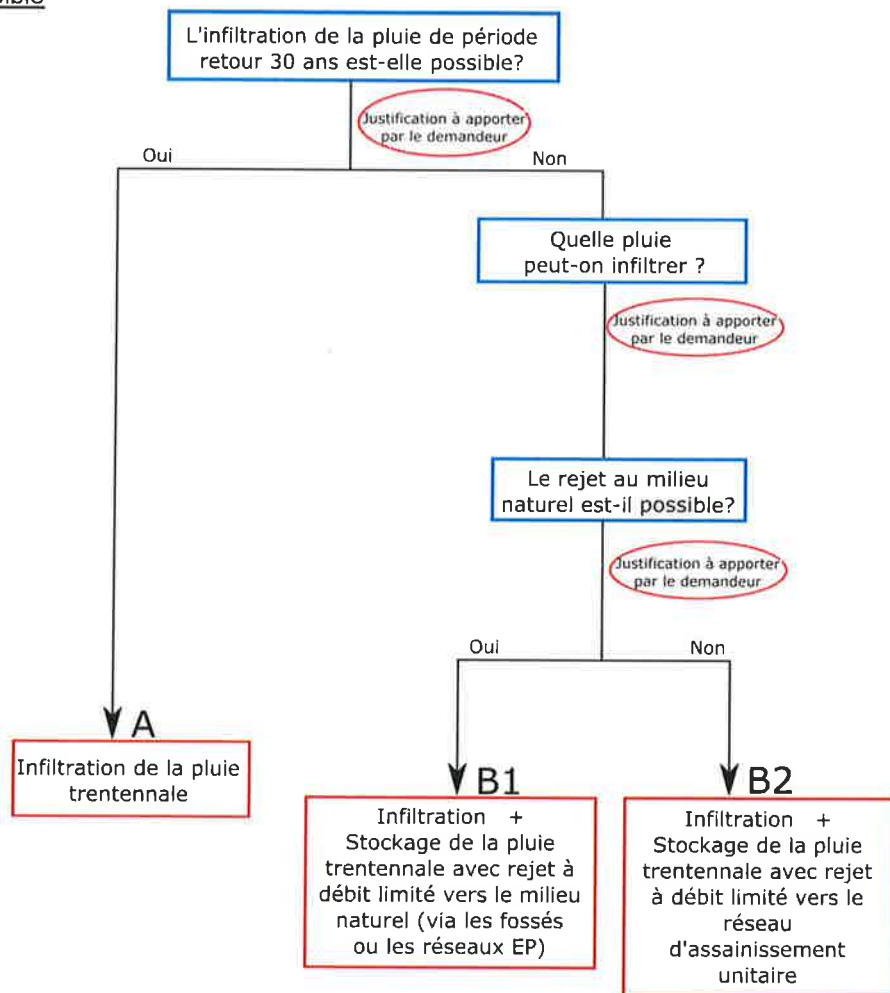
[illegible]

L'infiltration de la pluie de période retour 30 ans est-elle possible?

Justification à apporter par le demandeur

Oui

Non

Quelle pluie peut-on infiltrer ?

Justification à apporter par le demandeur

Le rejet au milieu naturel est-il possible?

Justification à apporter par le demandeur

Oui

Non

A

Infiltration de la pluie trentennale

B1

Infiltration + Stockage de la pluie trentennale avec rejet à débit limité vers le milieu naturel (via les fossés ou les réseaux EP)

B2

Infiltration + Stockage de la pluie trentennale avec rejet à débit limité vers le réseau d'assainissement unitaire